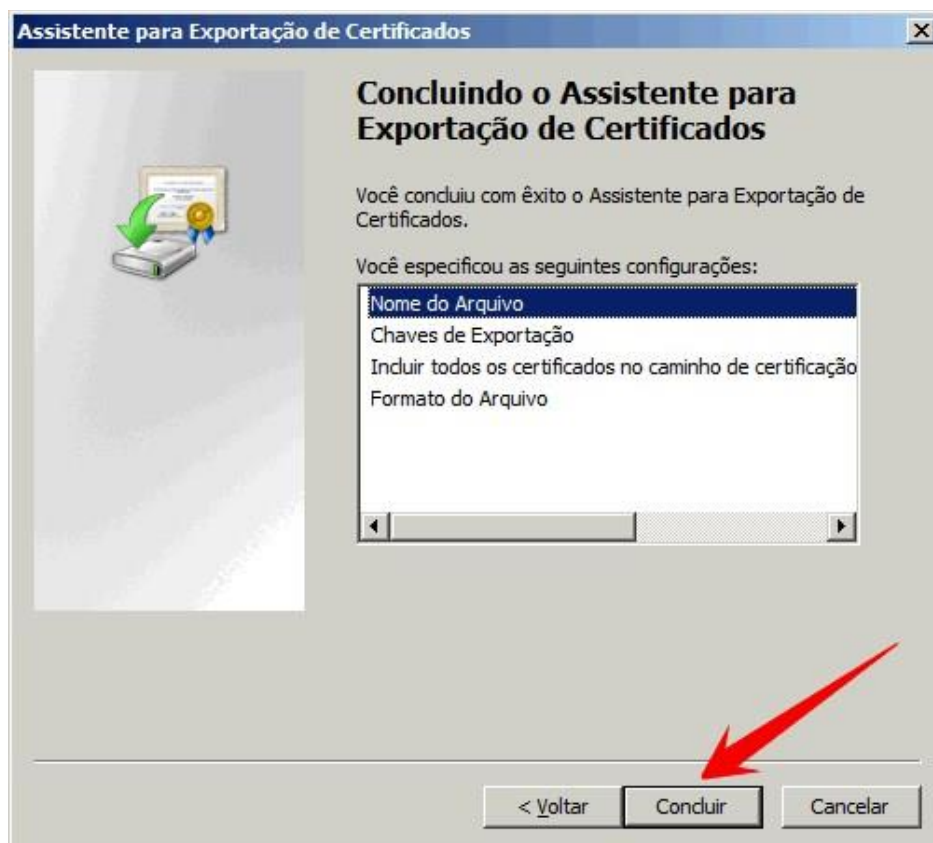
Assistente para Exportação de Certificados

Concluindo o Assistente para Exportação de Certificados

Você concluiu com êxito o Assistente para Exportação de Certificados.

Você especificou as seguintes configurações:

Nome do Arquivo
Chaves de Exportação
Incluir todos os certificados no caminho de certificação
Formato do Arquivo

< Voltar
Concluir
Cancelar